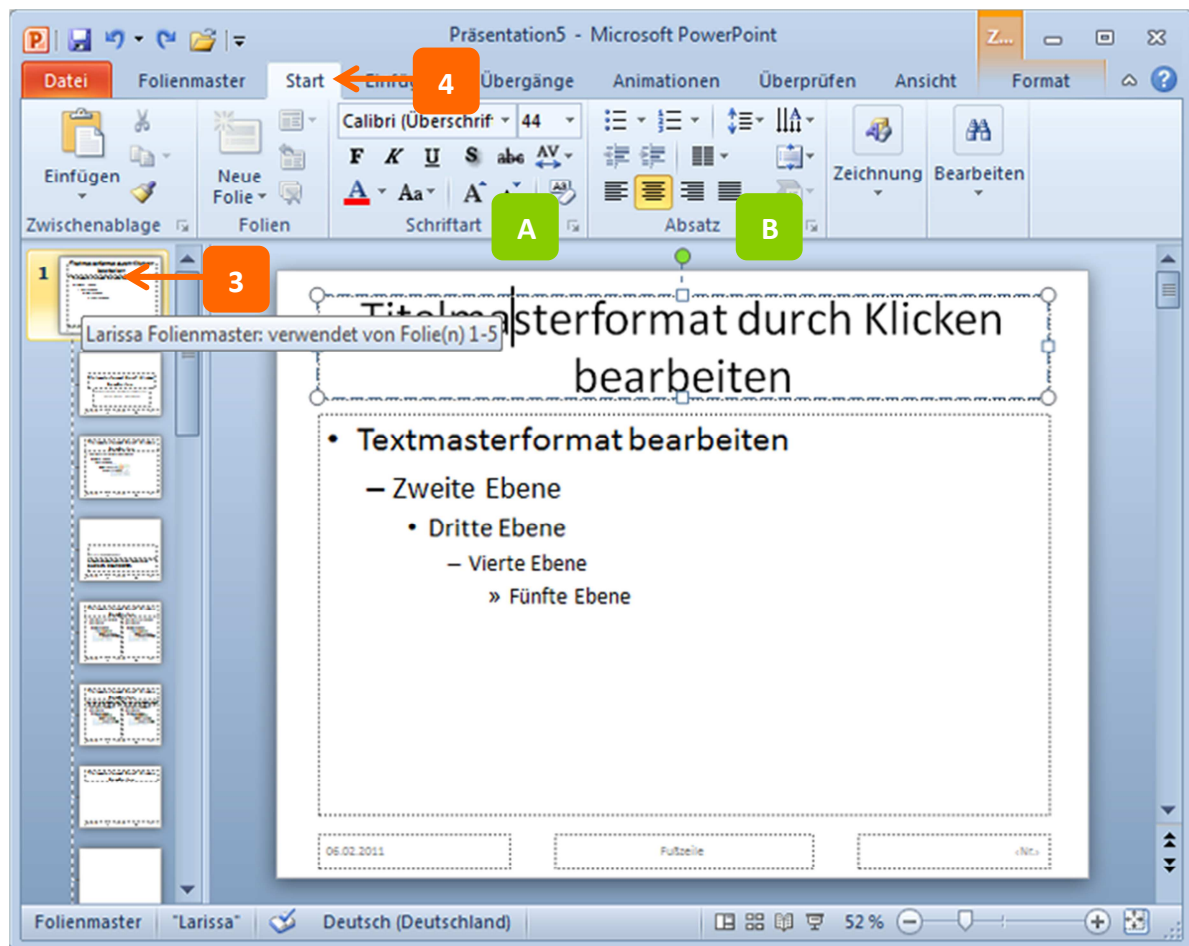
Präsentation5 - Microsoft PowerPoint

Z...

Datei | Folienmaster | Start | Einfü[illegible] | Übergänge | Animationen | Überprüfen | Ansicht | Format

4

Einfügen

Zwischenablage

Neue Folie

Folien

Calibri (Überschrif | 44

F K U S abc AV

A Aa A

Schriftart

A

Absatz

B

Zeichnung

Bearbeiten

1

3

Larissa Folienmaster: verwendet von Folie(n) 1-5

Titelmasterformat durch Klicken bearbeiten

• Textmasterformat bearbeiten

– Zweite Ebene

• Dritte Ebene

– Vierte Ebene

» Fünfte Ebene

06.02.2011

Fußzeile

‹Nr.›

Folienmaster | "Larissa" | Deutsch (Deutschland) | 52 %